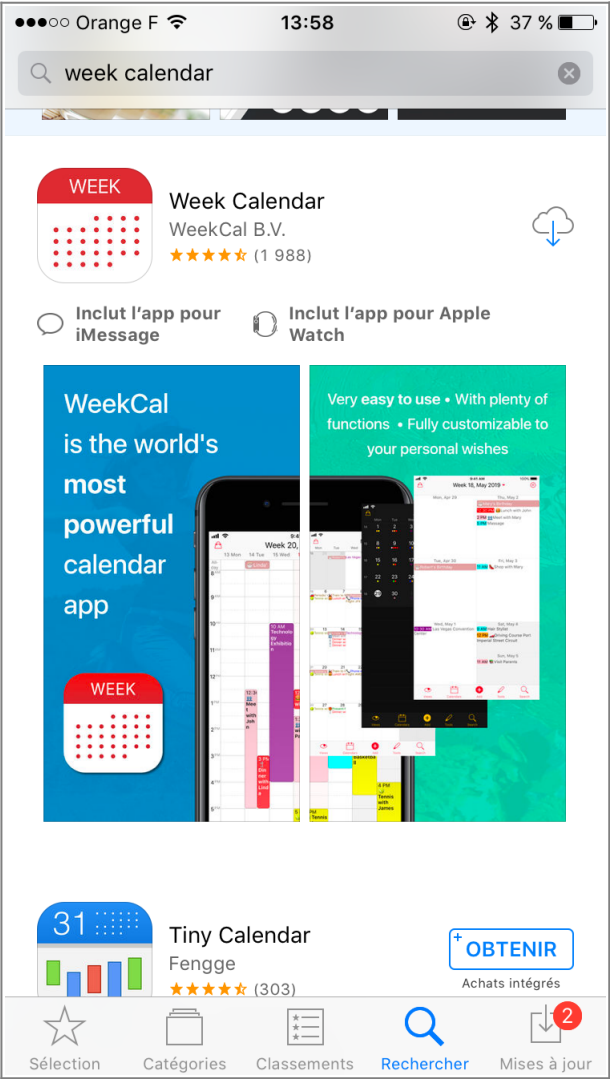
●●●○○ Orange F 13:58 37 %

week calendar

WEEK

Week Calendar
WeekCal B.V.
(1 988)

Inclut l'app pour iMessage
Inclut l'app pour Apple Watch

WeekCal is the world's most powerful calendar app

WEEK

Very easy to use • With plenty of functions • Fully customizable to your personal wishes

31

Tiny Calendar
Fengge
(303)

OBTENIR
Achats intégrés

Sélection
Catégories
Classements
Rechercher
Mises à jour
2